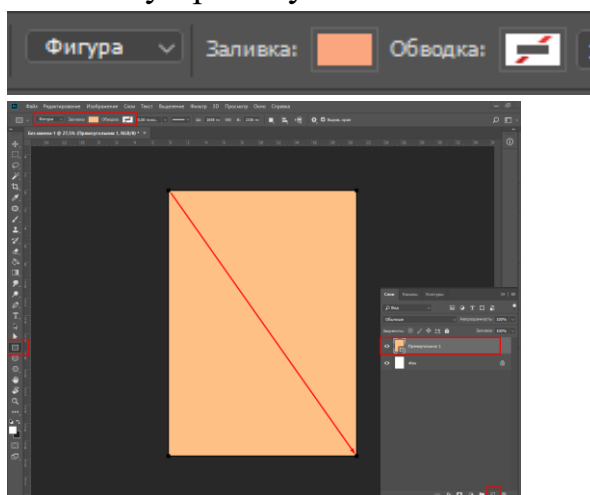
Фигура
Заливка:
Обводка:

Файл Редактирование Изображение Слои Текст Выделение Фильтр 3D Просмотр Окно Справка

Фигура Заливка: Обводка:

Без имени-1 @ 27,5% (Прямоугольник 1, RGB/8) *

Слои Каналы Контуры
Обычные
Непрозрачность: 100%
Закрепить:
Заливка: 100%
Прямоугольник 1
Фон